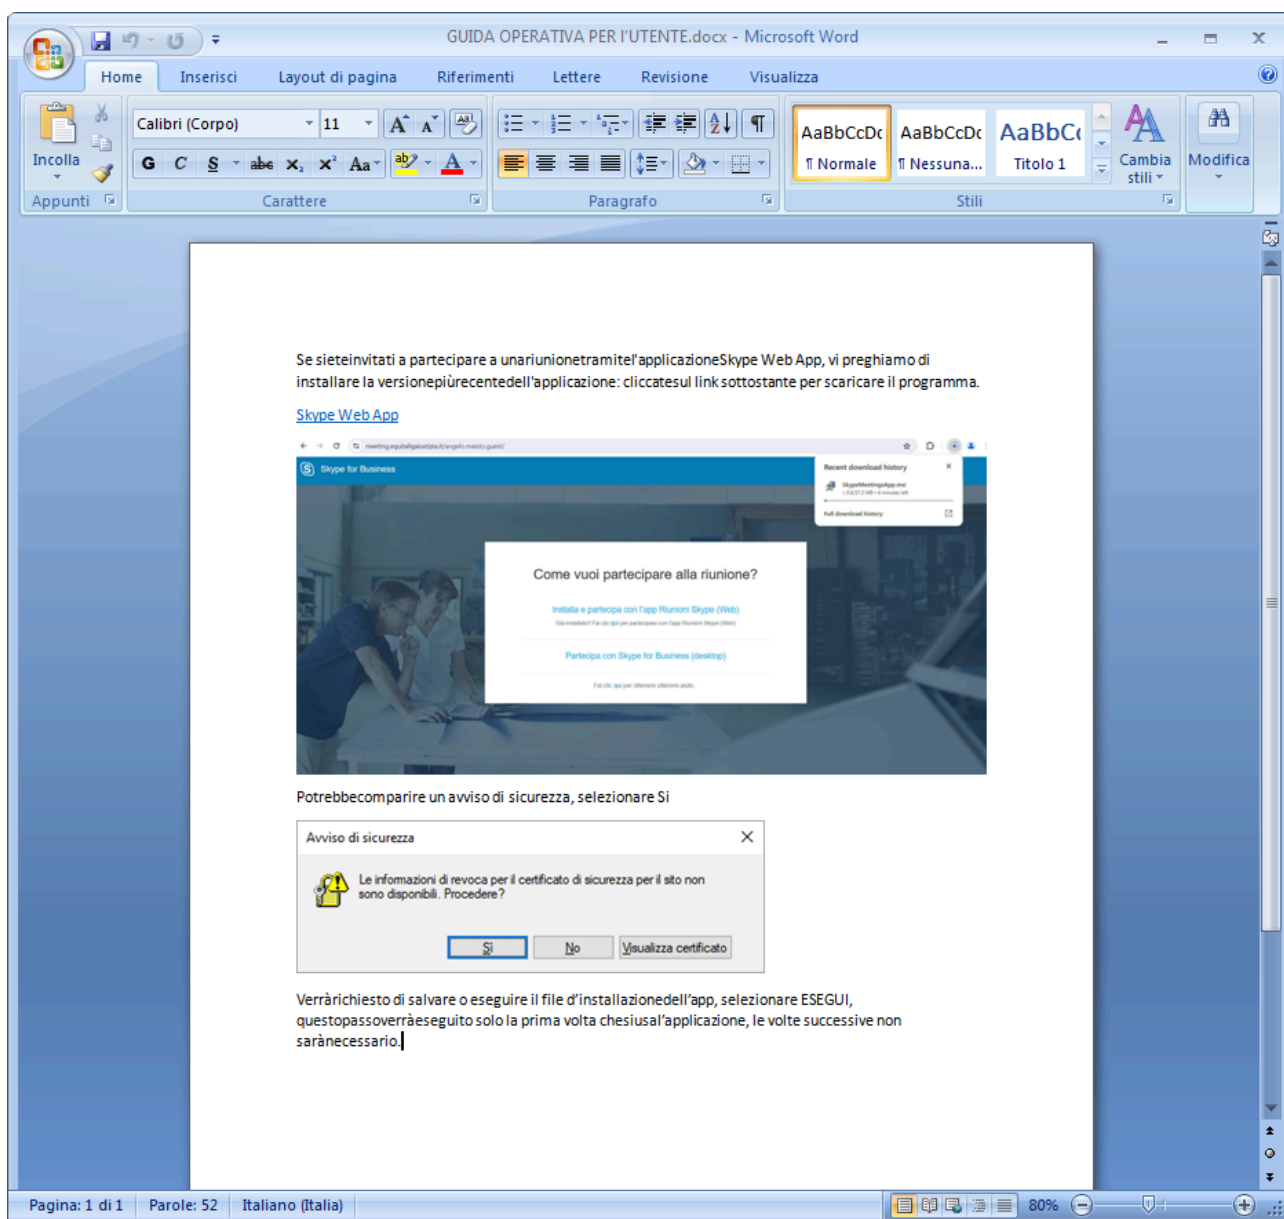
GUIDA OPERATIVA PER I'UTENTE.docx - Microsoft Word

Home Inserisci Layout di pagina Riferimenti Lettere Revisione Visualizza

Incolla
Appunti
Calibri (Corpo) 11
G C S abe $x_2$ $x^2$ Aa
Carattere
Paragrafo
AaBbCcDc ¶ Normale
AaBbCcDc ¶ Nessuna...
AaBbCc Titolo 1
Cambia stili
Stili
Modifica

Se sieteinvitati a partecipare a unariunionetramitel'applicazioneSkype Web App, vi preghiamo di installare la versionepiùrecentedell'applicazione: cliccatesul link sottostante per scaricare il programma.

Skype Web App

Skype for Business
Recent download history
Full download history

Come vuoi partecipare alla riunione?
Installa e partecipa con l'app Riunioni Skype (Web)
Partecipa con Skype for Business (desktop)

Potrebbecomparire un avviso di sicurezza, selezionare Si

Avviso di sicurezza
Le informazioni di revoca per il certificato di sicurezza per il sito non sono disponibili. Procedere?
Sì No Visualizza certificato

Verràrichiesto di salvare o eseguire il file d'installazionedell'app, selezionare ESEGUI, questopassoverràeseguito solo la prima volta chesiusal'applicazione, le volte successive non sarànecessario.

Pagina: 1 di 1 Parole: 52 Italiano (Italia) 80%